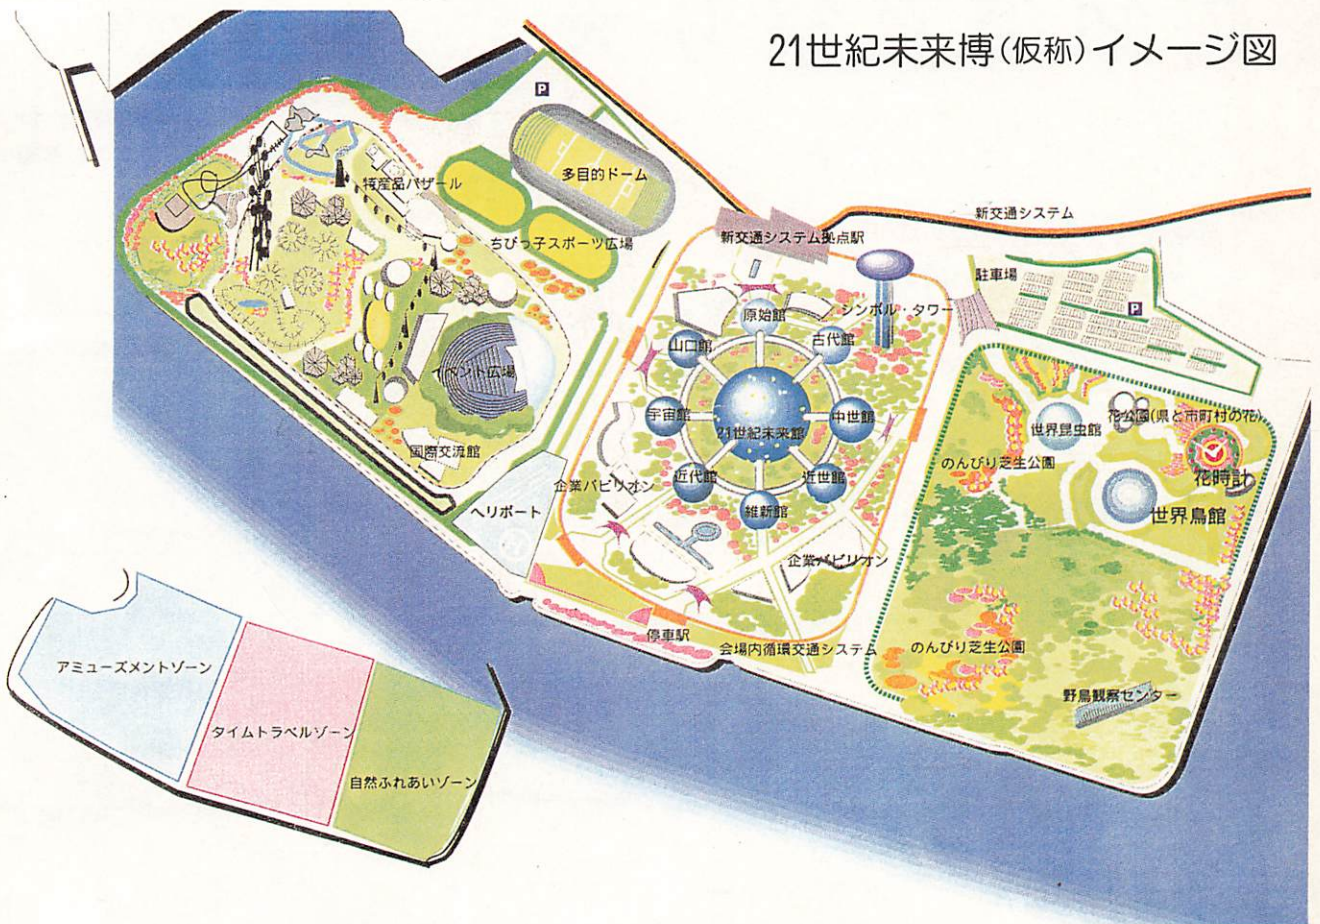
21世紀未来博(仮称)イメージ図

P
多目的ドーム
特産品バザール
ちびっ子スポーツ広場
新交通システム
新交通システム拠点駅
駐車場
P
シンボル・タワー
原始館
古代館
山口館
イベント広場
宇宙館
21世紀未来館
中世館
近代館
近世館
維新館
国際交流館
企業パビリオン
ヘリポート
企業パビリオン
停車駅
会場内循環交通システム
世界昆虫館
花公園(県と市町村の花)
のんびり芝生公園
花時計
世界鳥館
のんびり芝生公園
野鳥観察センター

アミューズメントゾーン
タイムトラベルゾーン
自然ふれあいゾーン